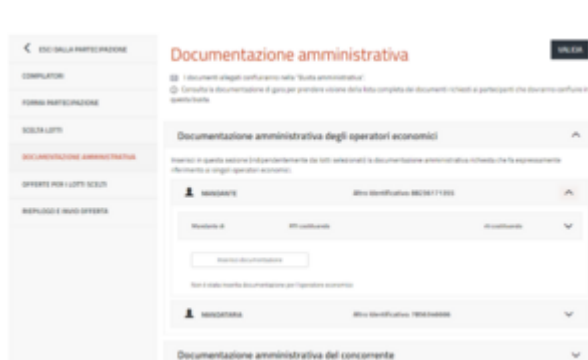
< ESCI DALLA PARTECIPAZIONE

COMPILATORI

FORMA PARTECIPAZIONE

SCELTA LOTTI

DOCUMENTAZIONE AMMINISTRATIVA

OFFERTE PER I LOTTI SCELTI

RIEPILOGO E INVIO OFFERTA

Documentazione amministrativa

VALIDA

I documenti allegati confluiranno nella "Busta amministrativa".

Consulta la documentazione di gara per prendere visione della lista completa dei documenti richiesti ai partecipanti che dovranno confluire in questa busta.

Documentazione amministrativa degli operatori economici

Inserisci in questa sezione (indipendentemente dai lotti selezionati) la documentazione amministrativa richiesta che fa espressamente riferimento ai singoli operatori economici.

MANDANTE

Altro Identificativo: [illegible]

Mandante A

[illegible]

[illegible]

Inserisci documentazione

Non è stata inserita documentazione per l'operatore economico

MANDATARIA

Altro Identificativo: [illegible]

Documentazione amministrativa del concorrente